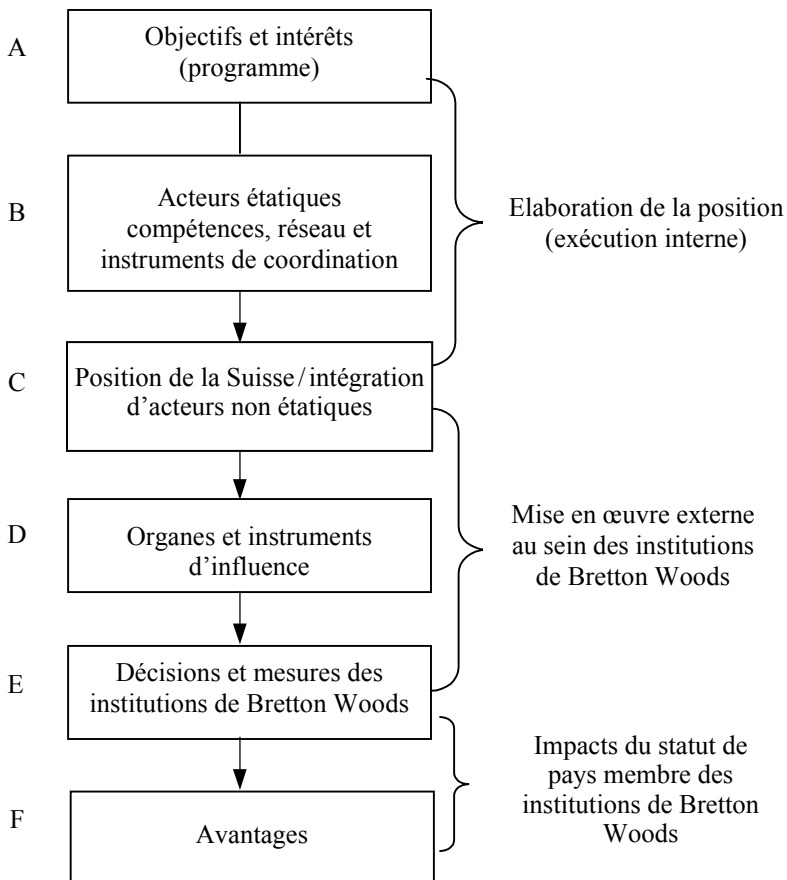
A
Objectifs et intérêts (programme)

B
Acteurs étatiques compétences, réseau et instruments de coordination

Elaboration de la position (exécution interne)

C
Position de la Suisse / intégration d'acteurs non étatiques

D
Organes et instruments d'influence

Mise en œuvre externe au sein des institutions de Bretton Woods

E
Décisions et mesures des institutions de Bretton Woods

F
Avantages

Impacts du statut de pays membre des institutions de Bretton Woods